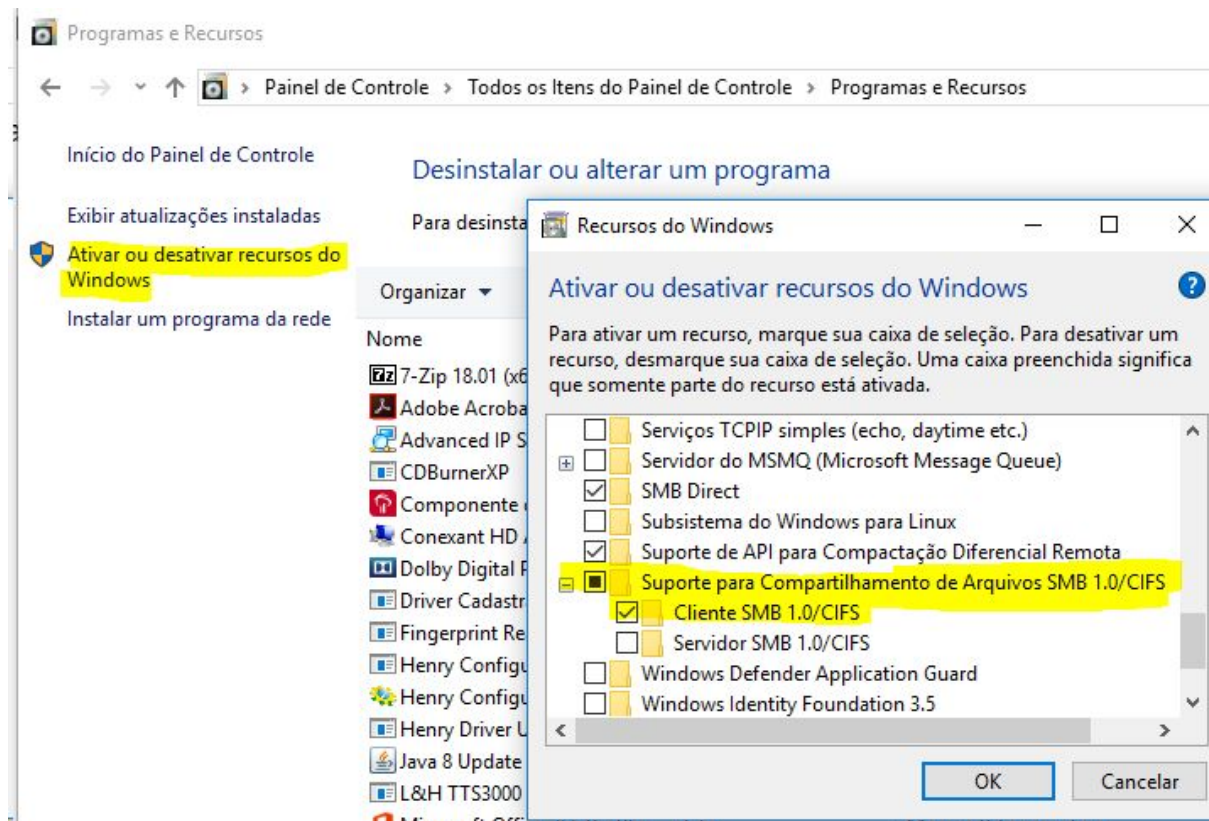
Programas e Recursos

Painel de Controle > Todos os Itens do Painel de Controle > Programas e Recursos

Início do Painel de Controle

Exibir atualizações instaladas

Ativar ou desativar recursos do Windows

Instalar um programa da rede

Desinstalar ou alterar um programa

Para desinsta

Organizar ▾

Nome

7-Zip 18.01 (x6
Adobe Acroba
Advanced IP S
CDBurnerXP
Componente
Conexant HD
Dolby Digital P
Driver Cadastr
Fingerprint Re
Henry Configu
Henry Configu
Henry Driver U
Java 8 Update
L&H TTS3000

Recursos do Windows

Ativar ou desativar recursos do Windows

Para ativar um recurso, marque sua caixa de seleção. Para desativar um recurso, desmarque sua caixa de seleção. Uma caixa preenchida significa que somente parte do recurso está ativada.

Serviços TCPIP simples (echo, daytime etc.)
Servidor do MSMQ (Microsoft Message Queue)
SMB Direct
Subsistema do Windows para Linux
Suporte de API para Compactação Diferencial Remota
Suporte para Compartilhamento de Arquivos SMB 1.0/CIFS
Cliente SMB 1.0/CIFS
Servidor SMB 1.0/CIFS
Windows Defender Application Guard
Windows Identity Foundation 3.5

OK
Cancelar